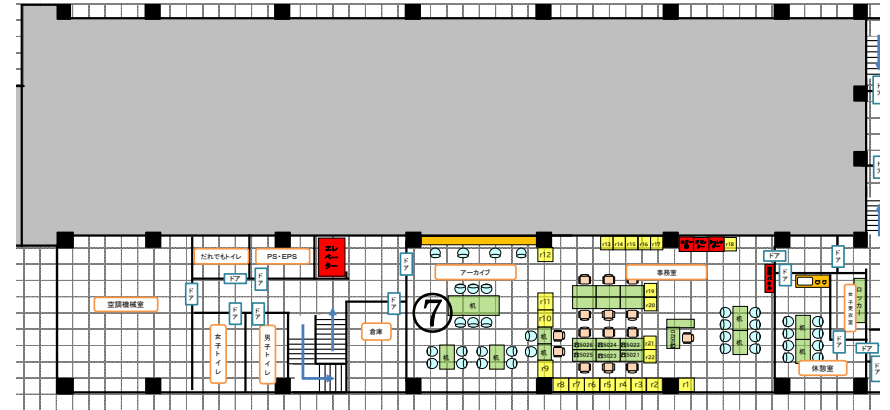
だれでもトイレ
PS・EPS
エレベーター
ドア
ドア
ドア
ドア
ドア
ドア
空調機械室
女子トイレ
男子トイレ
倉庫
アーカイブ
⑦
机
机
机
r12
r13 r14 r15 r16 r17
r18
事務室
r11
r10
r9
机
机
机
r19
r20
r21
r22
SG26 SG24 SG22
SG25 SG23 SG21
机
机
机
ロッカー
休憩室
r8 r7 r6 r5 r4 r3 r2
r1